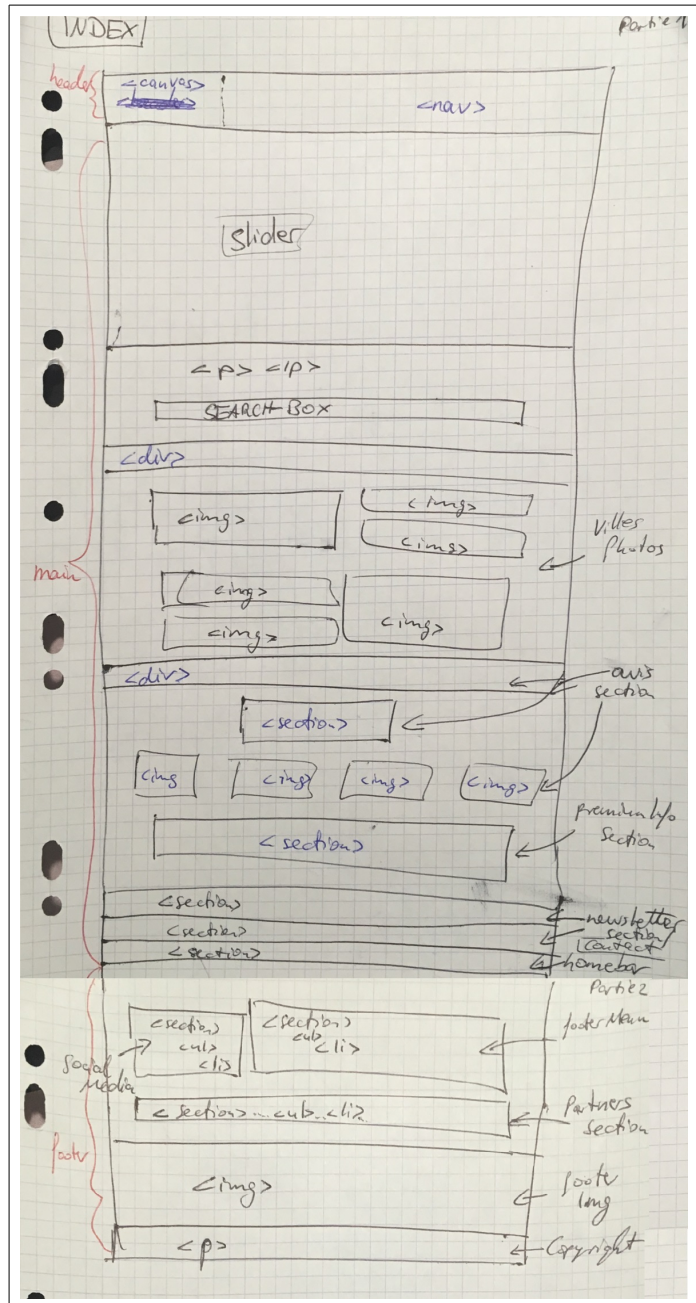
INDEX

Partie 1

header

<canvas>

<nav>

slider

main

<p> </p>

SEARCH BOX

<div>

<img>

<img>

<img>

Villes Photos

<img>

<img>

<img>

<div>

avis section

<section>

<img

<img>

<img>

<img>

premium Info Section

<section>

<section>

<section>

<section>

newsletter section

contact

homebar

Partie 2

footer Menu

<section> <ul> </li>

<section> <ul> <li>

Social Media

footer

<section> ... <ul> <li>

Partners section

<img>

footer img

<p>

Copyright